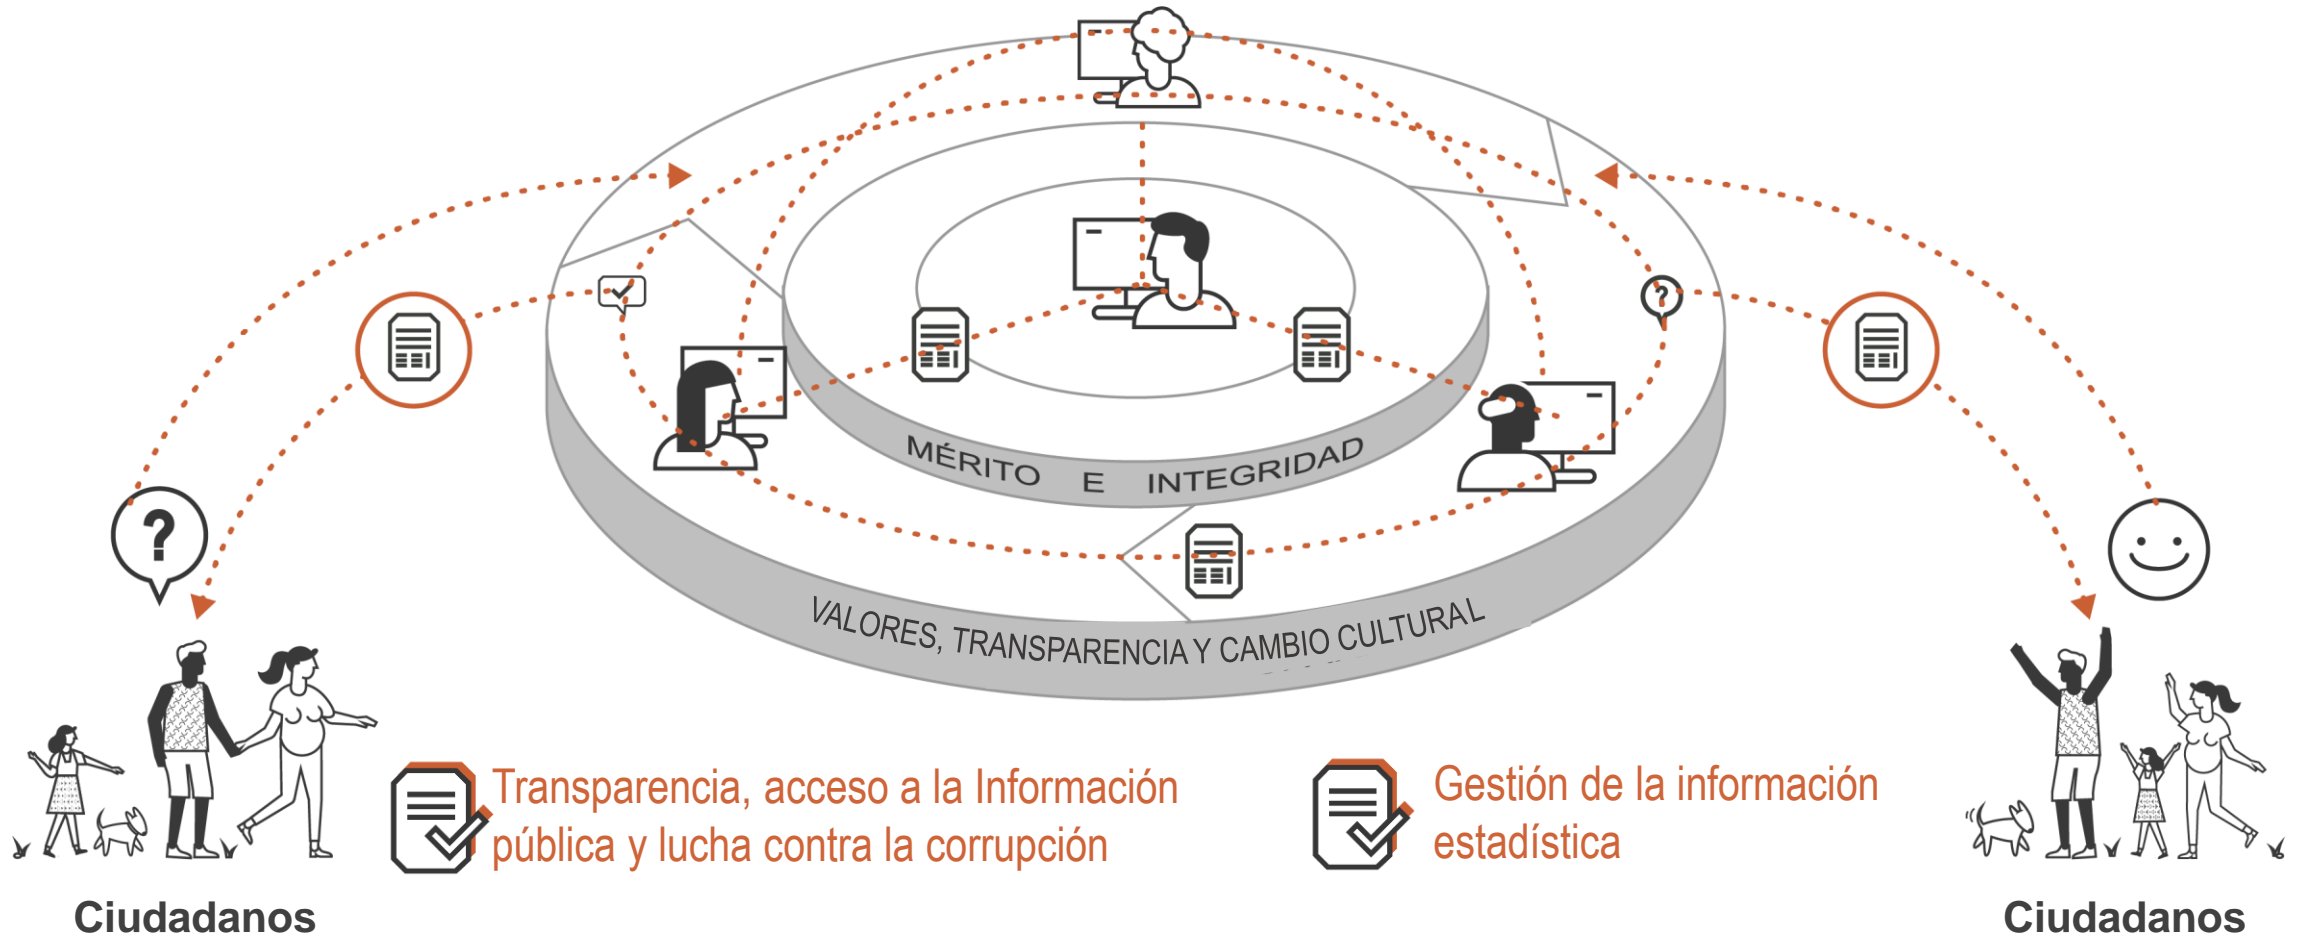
MÉRITO E INTEGRIDAD

VALORES, TRANSPARENCIA Y CAMBIO CULTURAL

Transparencia, acceso a la Información pública y lucha contra la corrupción

Gestión de la información estadística

Ciudadanos

Ciudadanos